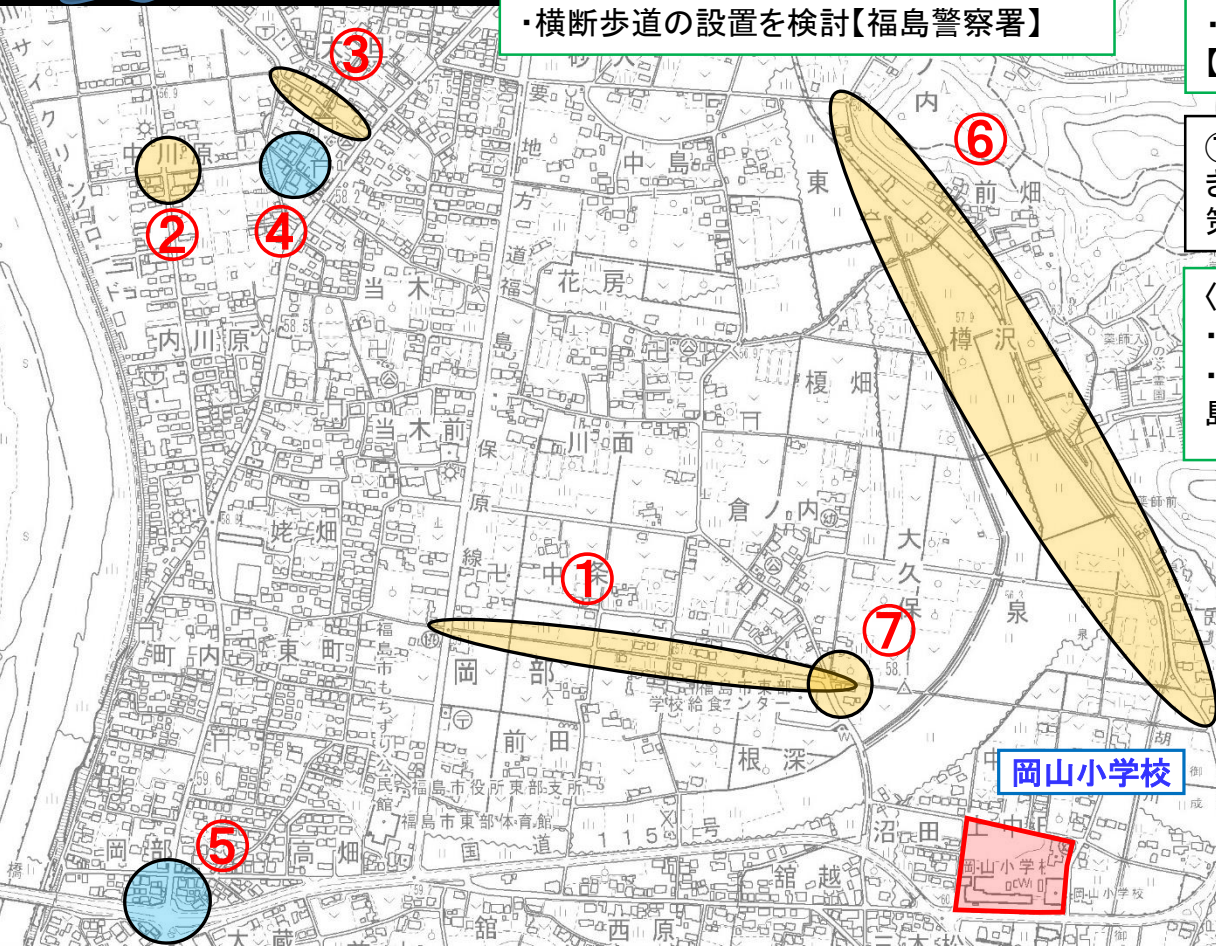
・横断歩道の設置を検討【福島警察署】

③
⑥
中川原
②
④
要
地
方
道
中島
東
内
前畑
当木
福
花房
樽沢
内川原
島
榎畑
当木前
保
原
川面
倉ノ内
姥畑
線
中条
①
大久保
⑦
泉
福島市もちずり公民館
町内東町
岡部
福島市東部学校給食センター
前田
根深
福島市役所東部支所
福島市東部体育館
115号
国道
沼田
⑤
岡部
高畑
舘越
大蔵
舘
西原
岡山小学校
岡山小学校
岡山小学校